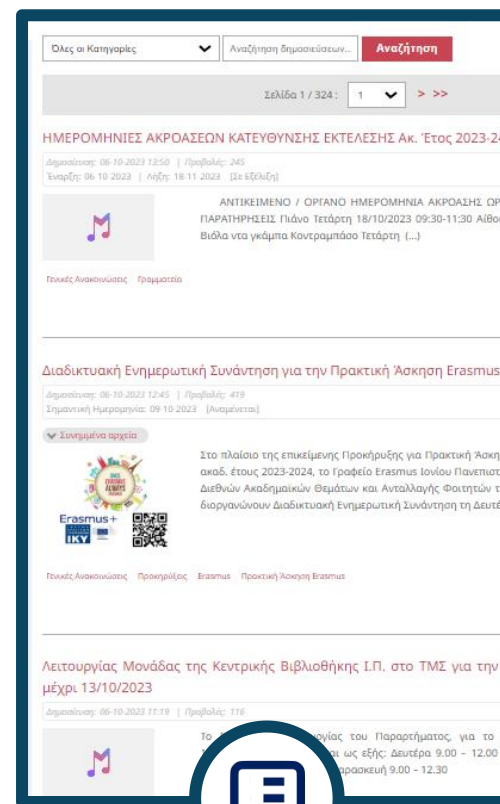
Όλες οι Κατηγορίες
Αναζήτηση δημοσιεύσεων...
Αναζήτηση

Σελίδα 1 / 324 : 1 > >>

ΗΜΕΡΟΜΗΝΙΕΣ ΑΚΡΟΑΣΕΩΝ ΚΑΤΕΥΘΥΝΣΗΣ ΕΚΤΕΛΕΣΗΣ Ακ. Έτος 2023-24

Δημοσίευση: 06-10-2023 13:50 | Προβολές: 245
Έναρξη: 06-10-2023 | Λήξη: 18-11-2023 [Σε Εξέλιξη]

ΑΝΤΙΚΕΙΜΕΝΟ / ΟΡΓΑΝΟ ΗΜΕΡΟΜΗΝΙΑ ΑΚΡΟΑΣΗΣ ΩΡ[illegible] ΠΑΡΑΤΗΡΗΣΕΙΣ Πιάνο Τετάρτη 18/10/2023 09:30-11:30 Αίθο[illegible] Βιόλα ντα γκάμπα Κοντραμπάσο Τετάρτη (...)

Γενικές Ανακοινώσεις Γραμματεία

Διαδικτυακή Ενημερωτική Συνάντηση για την Πρακτική Άσκηση Erasmus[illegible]

Δημοσίευση: 06-10-2023 12:45 | Προβολές: 419
Σημαντική Ημερομηνία: 09-10-2023 [Αναμένεται]

Συνημμένα αρχεία

Στο πλαίσιο της επικείμενης Προκήρυξης για Πρακτική Άσκη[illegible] ακαδ. έτους 2023-2024, το Γραφείο Erasmus Ιονίου Πανεπιστ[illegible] Διεθνών Ακαδημαϊκών Θεμάτων και Ανταλλαγής Φοιτητών τ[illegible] διοργανώνουν Διαδικτυακή Ενημερωτική Συνάντηση τη Δευτέ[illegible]

Erasmus+
IKY

Γενικές Ανακοινώσεις Προκηρύξεις Erasmus Πρακτική Άσκηση Erasmus

Λειτουργίας Μονάδας της Κεντρικής Βιβλιοθήκης Ι.Π. στο ΤΜΣ για την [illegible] μέχρι 13/10/2023

Δημοσίευση: 06-10-2023 11:19 | Προβολές: 116

Το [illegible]ργίας του Παραρτήματος, για το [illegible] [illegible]αι ως εξής: Δευτέρα 9.00 - 12.00 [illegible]αρασκευή 9.00 - 12.30